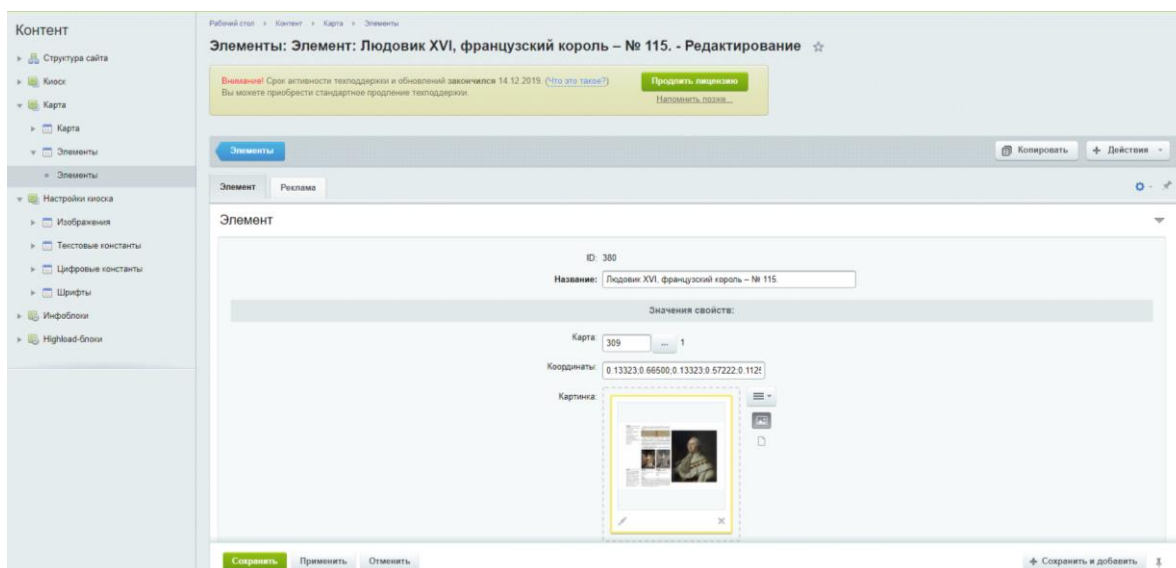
Контент

Структура сайта
Киоск
Карта
Карта
Элементы
Элементы
Настройки киоска
Изображения
Текстовые константы
Цифровые константы
Шрифты
Инфоблоки
Highload-блоки

Рабочий стол › Контент › Карта › Элементы

Элементы: Элемент: Людовик XVI, французский король – № 115. - Редактирование

Внимание! Срок активности техподдержки и обновлений закончился 14.12.2019. (Что это такое?)
Вы можете приобрести стандартное продление техподдержки.

Продлить лицензию
Напомнить позже...

Элементы

Копировать
Действия

Элемент
Реклама

Элемент

ID: 380
Название: Людовик XVI, французский король – № 115.

Значения свойств:

Карта: 309 ... 1
Координаты: 0.13323;0.66500;0.13323;0.57222;0.1125
Картинка:

Сохранить
Применить
Отменить

Сохранить и добавить